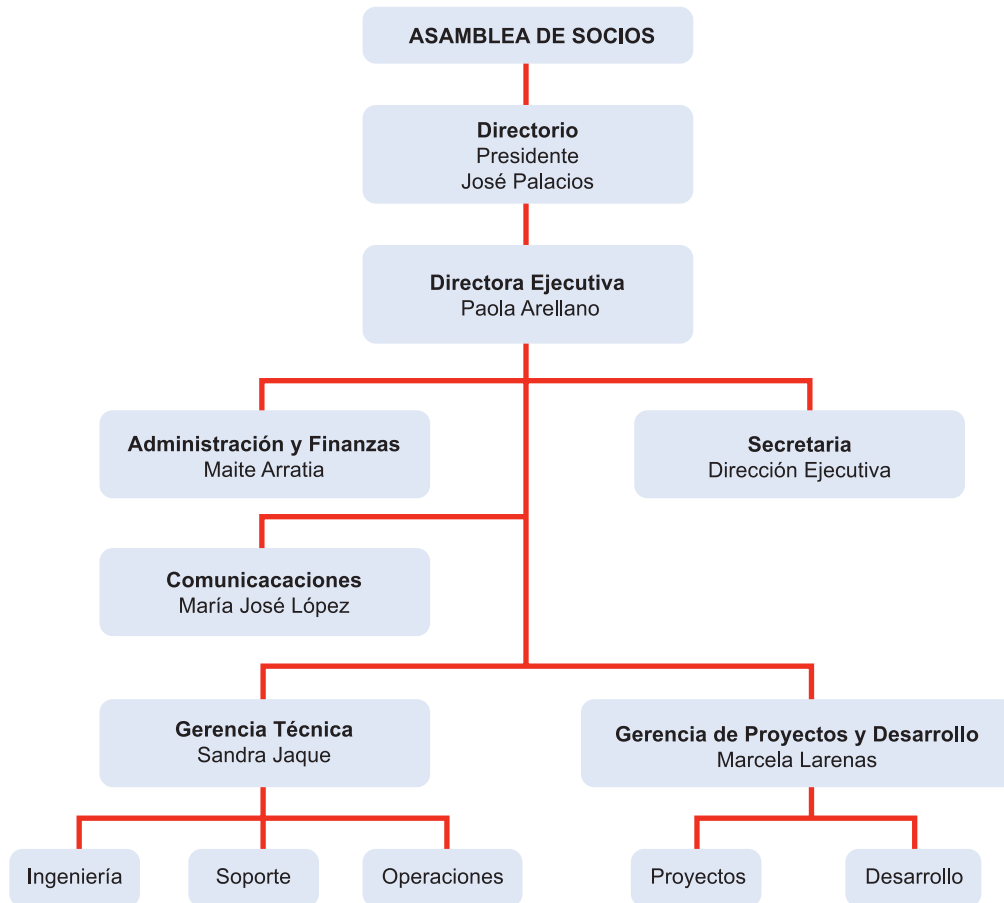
ASAMBLEA DE SOCIOS

Directorio
Presidente
José Palacios

Directora Ejecutiva
Paola Arellano

Administración y Finanzas
Maite Arratia

Secretaria
Dirección Ejecutiva

Comunicacaciones
María José López

Gerencia Técnica
Sandra Jaque

Gerencia de Proyectos y Desarrollo
Marcela Larenas

Ingeniería

Soporte

Operaciones

Proyectos

Desarrollo